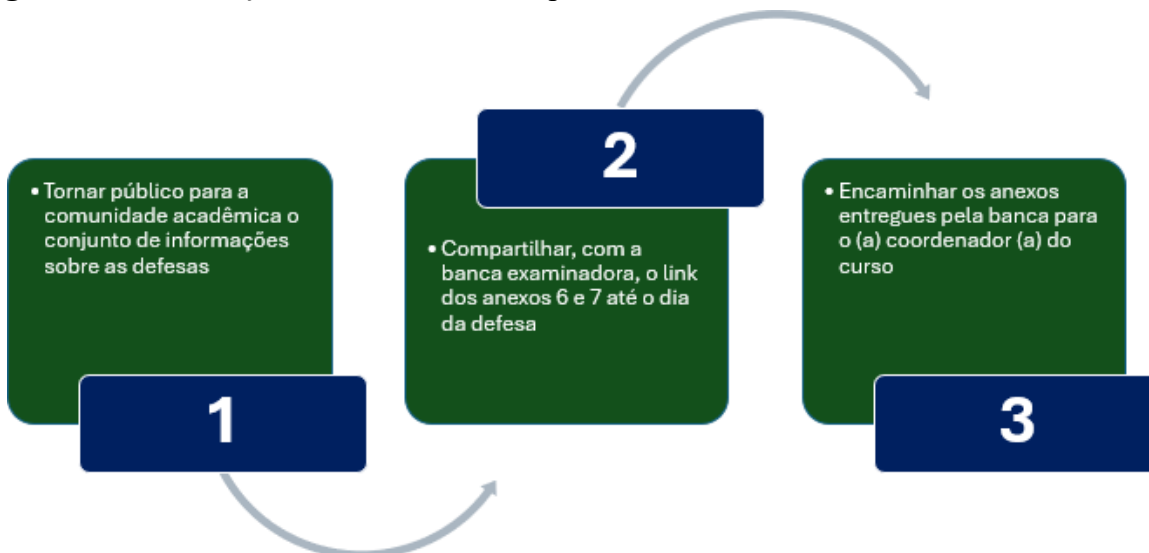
• Tornar público para a comunidade acadêmica o conjunto de informações sobre as defesas

1

2

• Compartilhar, com a banca examinadora, o link dos anexos 6 e 7 até o dia da defesa

• Encaminhar os anexos entregues pela banca para o (a) coordenador (a) do curso

3